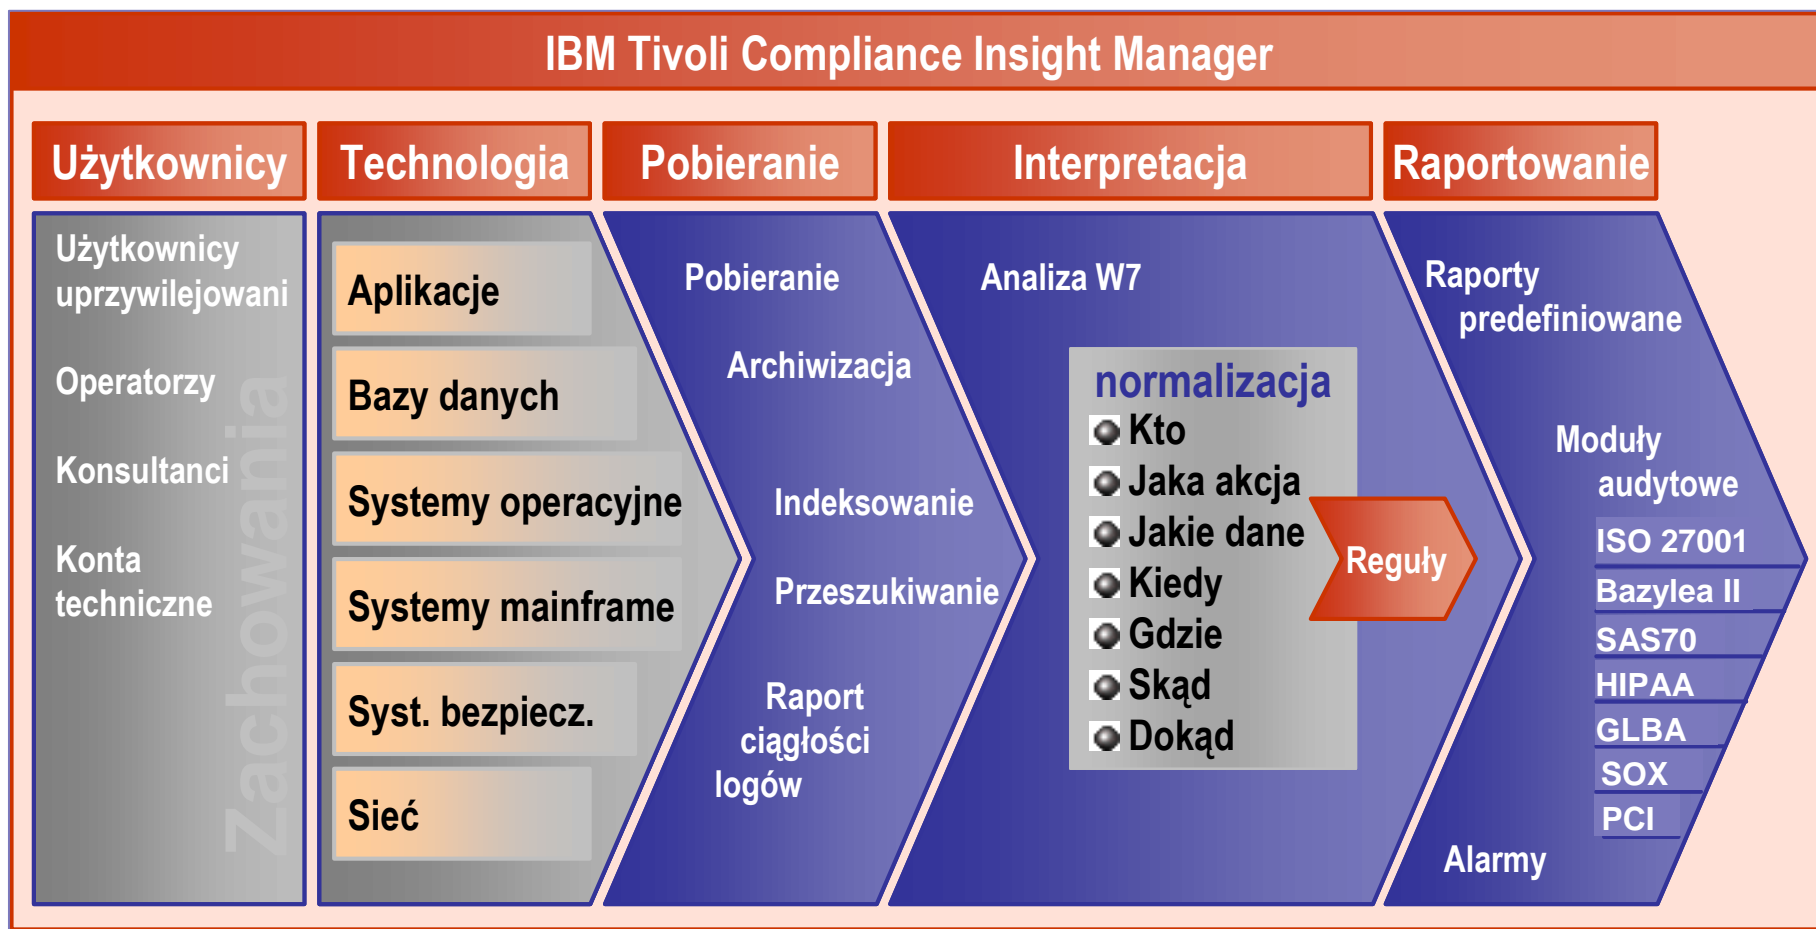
IBM Tivoli Compliance Insight Manager

Użytkownicy

Technologia

Pobieranie

Interpretacja

Raportowanie

Użytkownicy uprzywilejowani

Operatorzy

Konsultanci

Konta techniczne

Zachowania

Aplikacje

Bazy danych

Systemy operacyjne

Systemy mainframe

Syst. bezpiecz.

Sieć

Pobieranie

Archiwizacja

Indeksowanie

Przeszukiwanie

Raport ciągłości logów

Analiza W7

normalizacja

Kto

Jaka akcja

Jakie dane

Kiedy

Gdzie

Skąd

Dokąd

Reguły

Raporty predefiniowane

Moduły audytowe

ISO 27001

Bazylea II

SAS70

HIPAA

GLBA

SOX

PCI

Alarmy